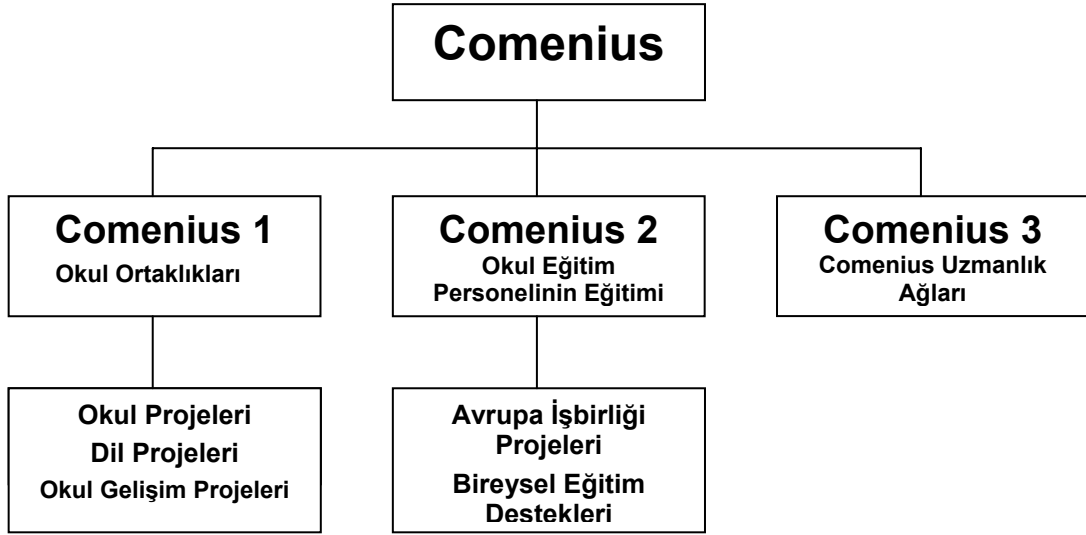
Comenius

Comenius 1
Okul Ortaklıkları

Comenius 2
Okul Eğitim Personelinin Eğitimi

Comenius 3
Comenius Uzmanlık Ağları

Okul Projeleri
Dil Projeleri
Okul Gelişim Projeleri

Avrupa İşbirliği Projeleri
Bireysel Eğitim Destekleri